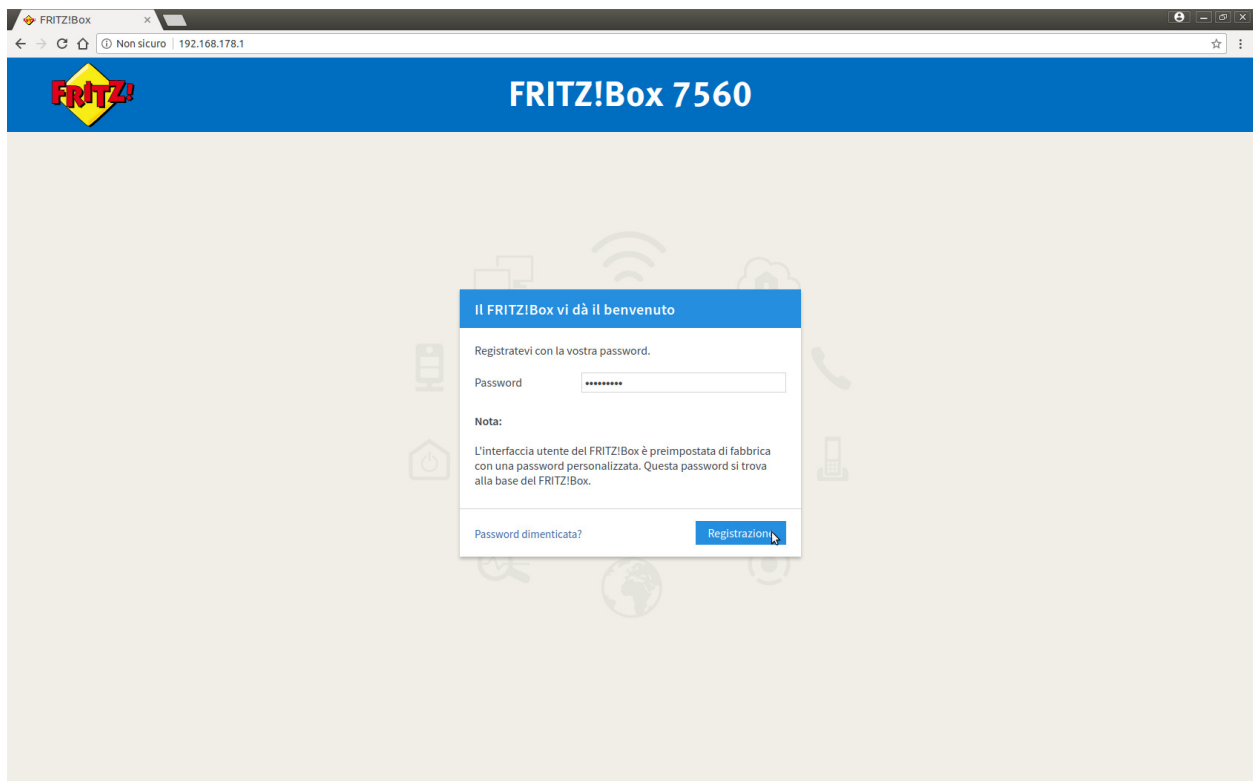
FRITZ!Box ×

Non sicuro | 192.168.178.1

FRITZ!

FRITZ!Box 7560

Il FRITZ!Box vi dà il benvenuto

Registratevi con la vostra password.

Password •••••••••

Nota:

L'interfaccia utente del FRITZ!Box è preimpostata di fabbrica con una password personalizzata. Questa password si trova alla base del FRITZ!Box.

Password dimenticata?

Registrazione